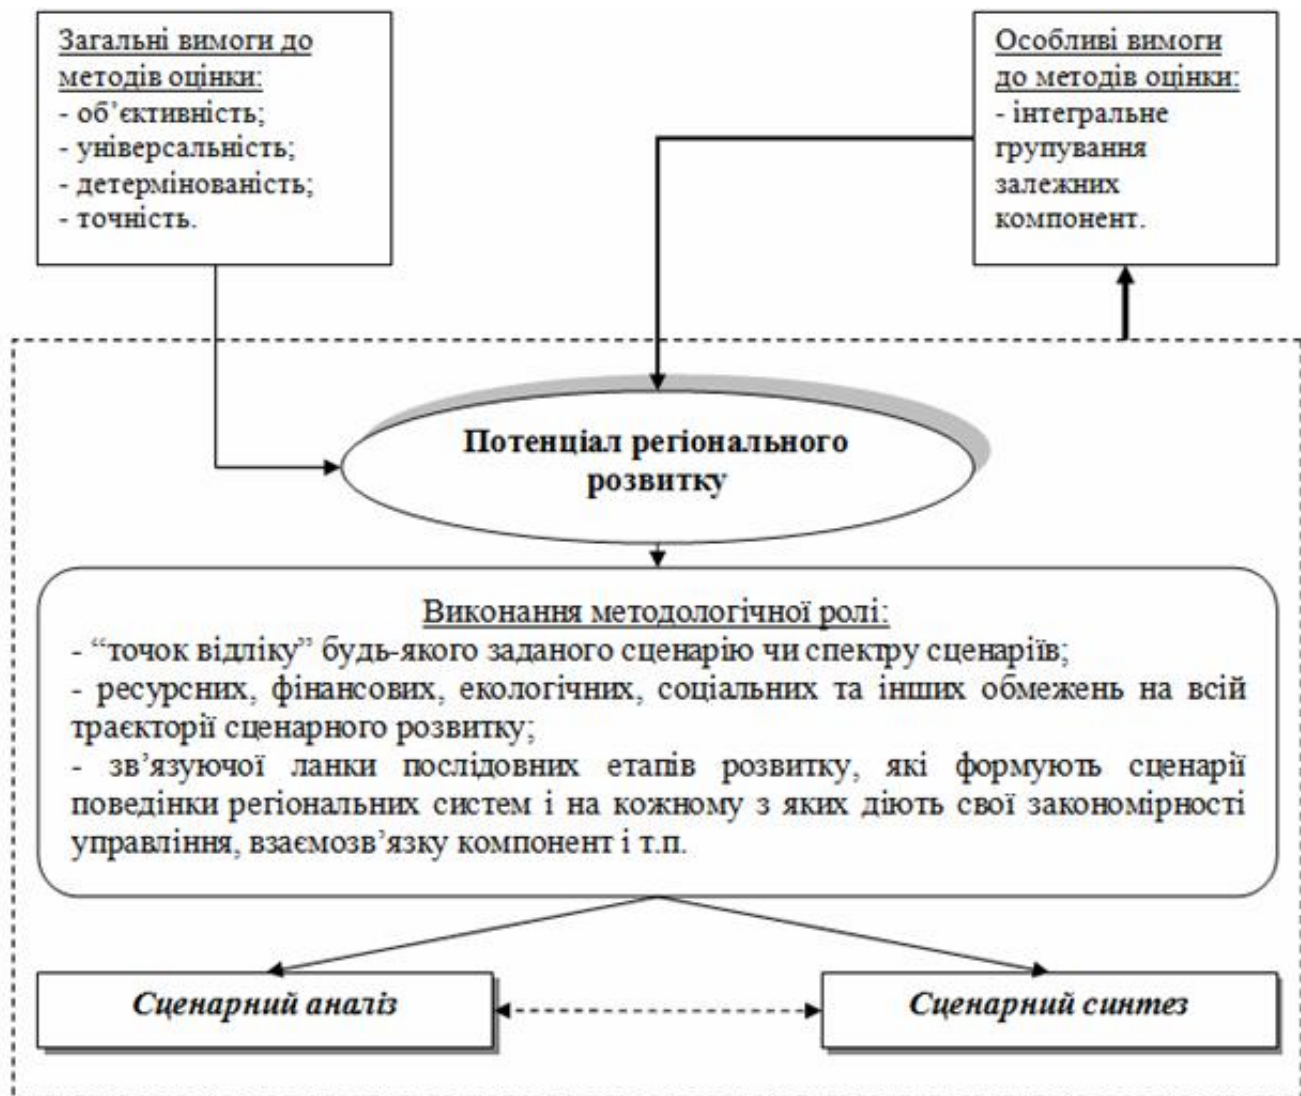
Загальні вимоги до методів оцінки:
- об'єктивність;
- універсальність;
- детермінованість;
- точність.

Особливі вимоги до методів оцінки:
- інтегральне групування залежних компонент.

Потенціал регіонального розвитку

Виконання методологічної ролі:
- “точок відліку” будь-якого заданого сценарію чи спектру сценаріїв;
- ресурсних, фінансових, екологічних, соціальних та інших обмежень на всій траєкторії сценарного розвитку;
- зв'язуючої ланки послідовних етапів розвитку, які формують сценарії поведінки регіональних систем і на кожному з яких діють свої закономірності управління, взаємозв'язку компонент і т.п.

Сценарний аналіз

Сценарний синтез